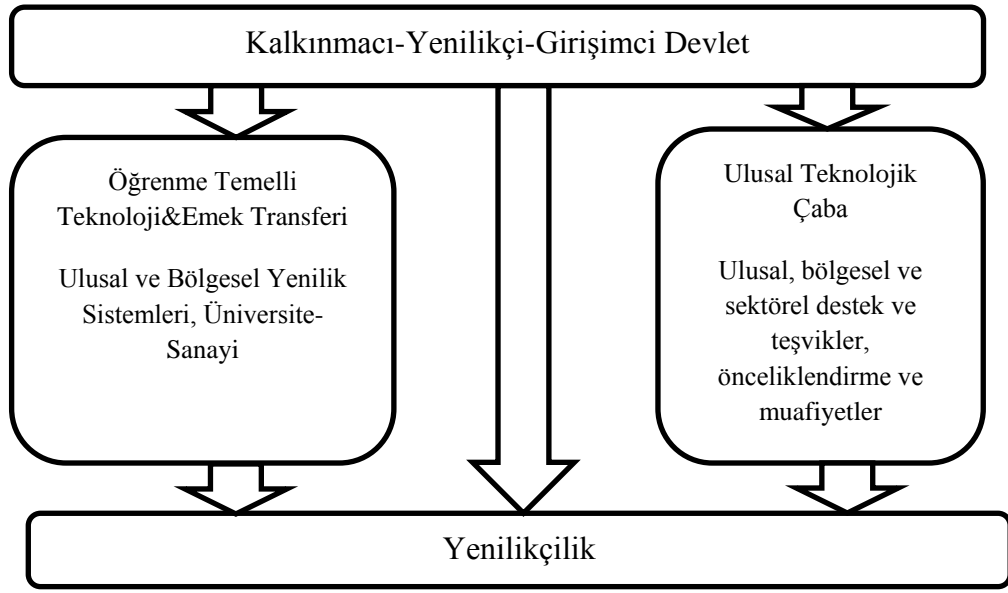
Kalkınmacı-Yenilikçi-Girişimci Devlet

Öğrenme Temelli Teknoloji&Emek Transferi

Ulusal ve Bölgesel Yenilik Sistemleri, Üniversite-Sanayi

Ulusal Teknolojik Çaba

Ulusal, bölgesel ve sektörel destek ve teşvikler, önceliklendirme ve muafiyetler

Yenilikçilik